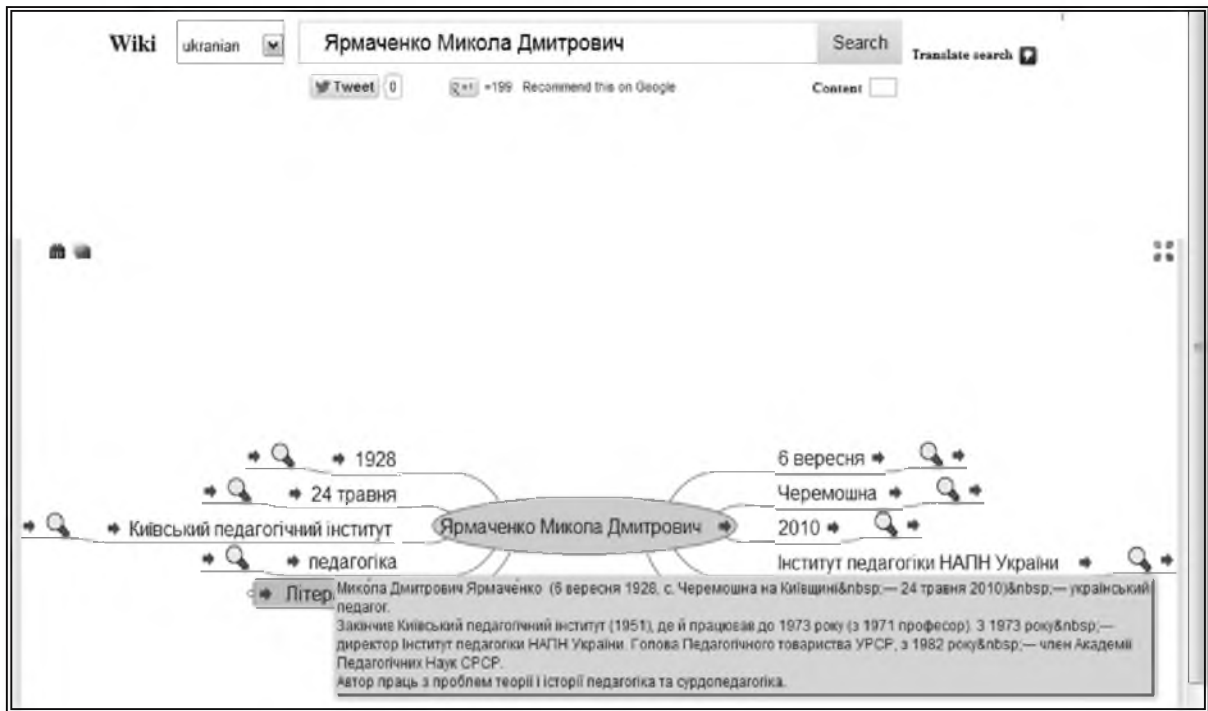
Wiki ukranian Ярмаченко Микола Дмитрович Search Translate search

Tweet 0 +1 +199 Recommend this on Google Content

1928

24 травня

Київський педагогічний інститут

педагогіка

Літер

Ярмаченко Микола Дмитрович

6 вересня

Черемошна

2010

Інститут педагогіки НАПН України

Микола Дмитрович Ярмаченко (6 вересня 1928, с. Черемошна на Київщині&nbsp;— 24 травня 2010)&nbsp;— український педагог.
Закінчив Київський педагогічний інститут (1951), де й працював до 1973 року (з 1971 професор). З 1973 року&nbsp;— директор Інститут педагогіки НАПН України. Голова Педагогічного товариства УРСР, з 1982 року&nbsp;— член Академії Педагогічних Наук СРСР.
Автор праць з проблем теорії і історії педагогіка та сурдопедагогіка.